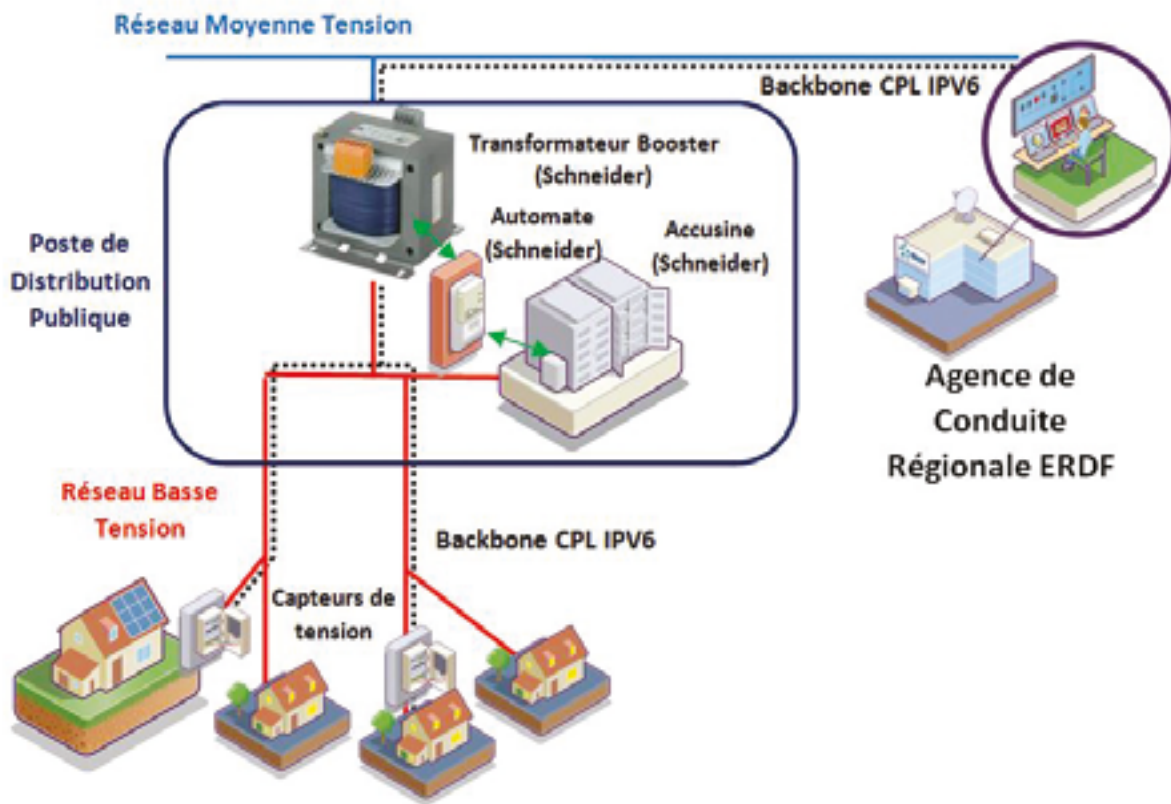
Réseau Moyenne Tension

Backbone CPL IPV6

Transformateur Booster (Schneider)

Automate (Schneider)

Accusine (Schneider)

Poste de Distribution Publique

Agence de Conduite Régionale ERDF

Réseau Basse Tension

Backbone CPL IPV6

Capteurs de tension